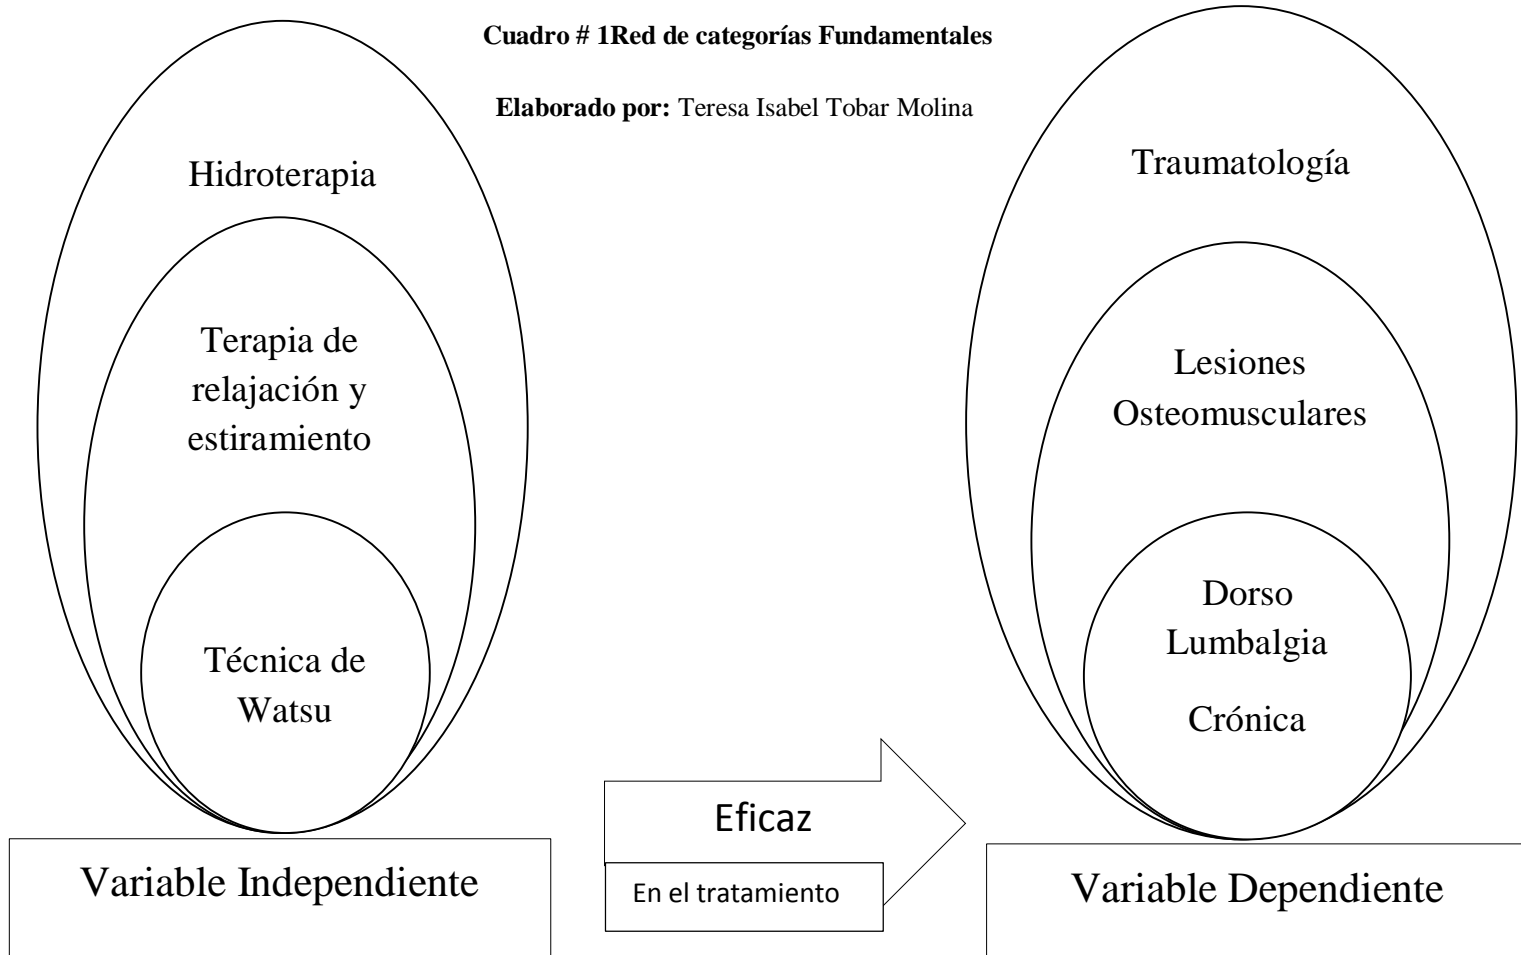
**Cuadro # 1Red de categorías Fundamentales**

**Elaborado por:** Teresa Isabel Tobar Molina

Hidroterapia

Terapia de relajación y estiramiento

Técnica de Watsu

Variable Independiente

Eficaz

En el tratamiento

Traumatología

Lesiones Osteomusculares

Dorso Lumbalgia

Crónica

Variable Dependiente